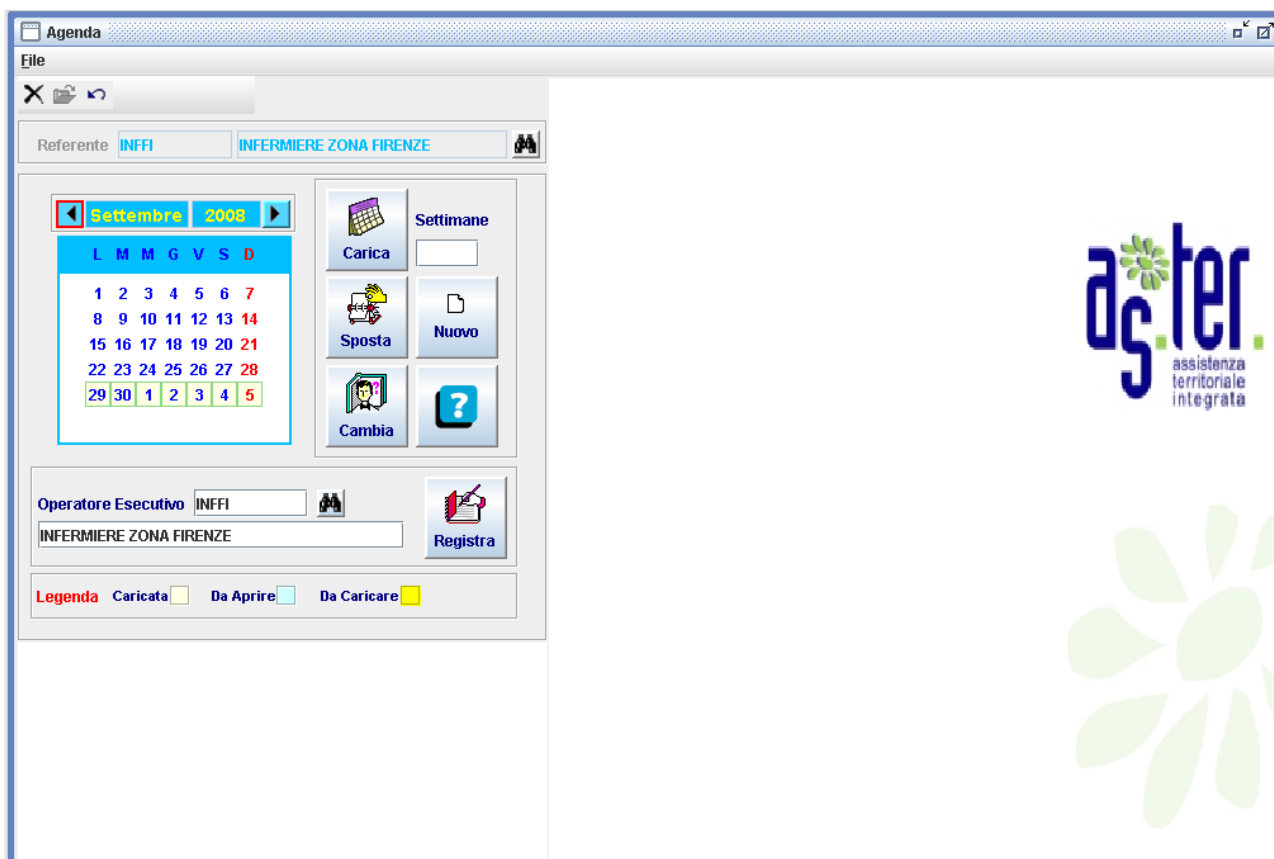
Agenda

File

Referente INFFI INFERMIERE ZONA FIRENZE

Settembre 2008

| L | M | M | G | V | S | D |
|---|---|---|---|---|---|---|
| 1 | 2 | 3 | 4 | 5 | 6 | 7 |
| 8 | 9 | 10 | 11 | 12 | 13 | 14 |
| 15 | 16 | 17 | 18 | 19 | 20 | 21 |
| 22 | 23 | 24 | 25 | 26 | 27 | 28 |
| 29 | 30 | 1 | 2 | 3 | 4 | 5 |

Carica

Settimane

Sposta

Nuovo

Cambia

Operatore Esecutivo INFFI

INFERMIERE ZONA FIRENZE

Registra

Legenda Caricata Da Aprire Da Caricare

aster.

assistenza territoriale integrata